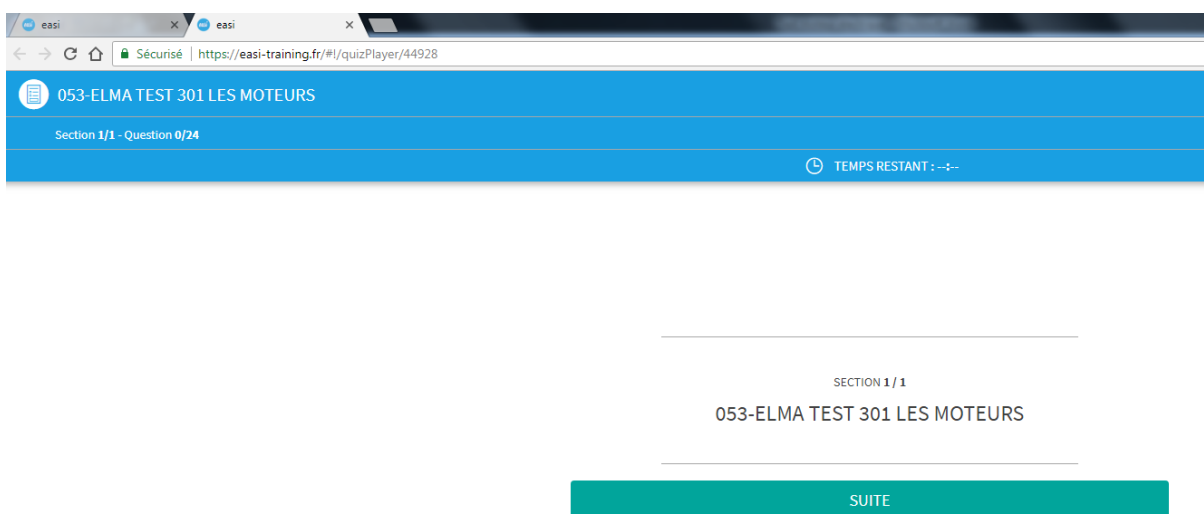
easi
easi
Sécurisé | https://easi-training.fr/#!/quizPlayer/44928

053-ELMA TEST 301 LES MOTEURS

Section 1/1 - Question 0/24

TEMPS RESTANT : --:--

SECTION 1 / 1

053-ELMA TEST 301 LES MOTEURS

SUITE